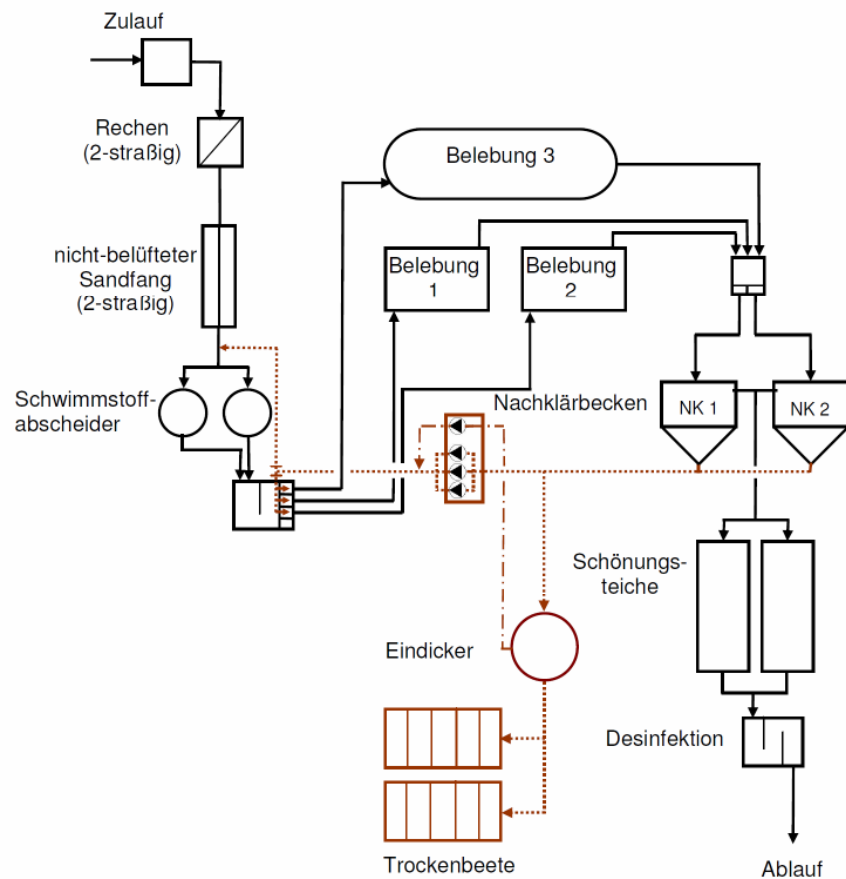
Zulauf

Rechen (2-straßig)

nicht-belüfteter Sandfang (2-straßig)

Schwimmstoffabscheider

Belebung 3

Belebung 1

Belebung 2

Nachklärbecken

NK 1

NK 2

Schönungsteiche

Eindicker

Desinfektion

Trockenbeete

Ablauf